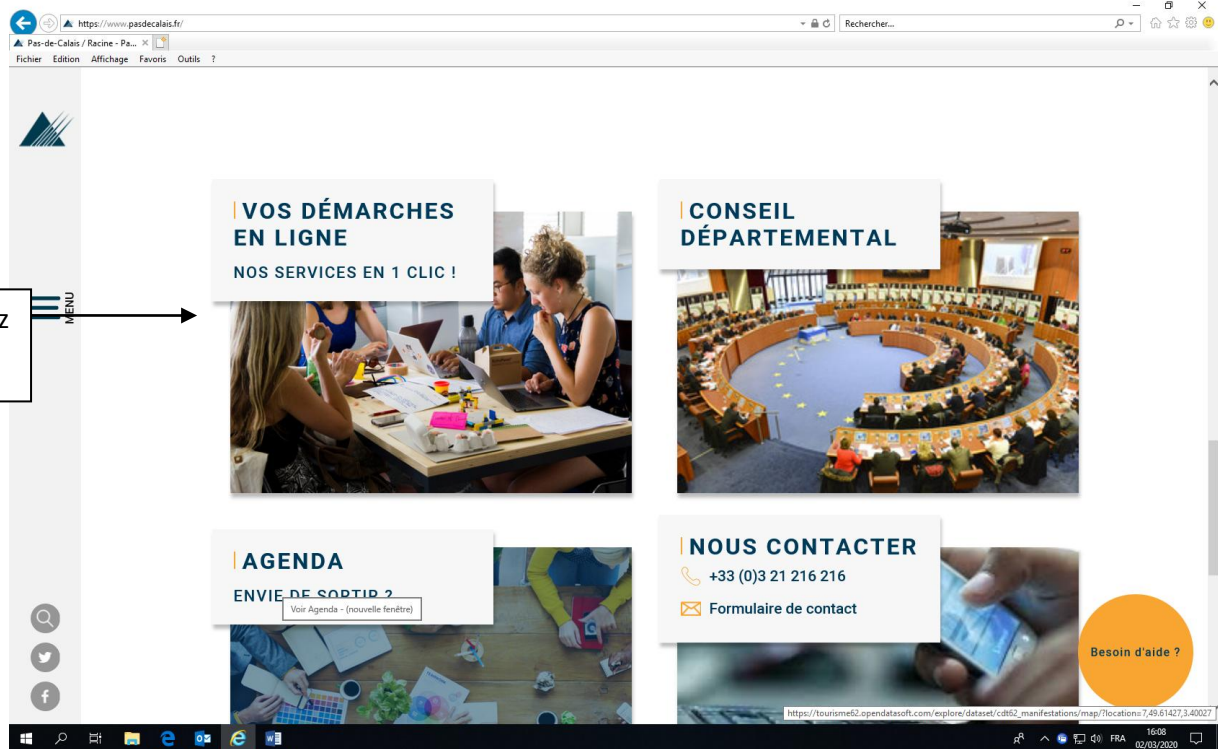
https://www.pasdecalais.fr/

Rechercher...

Pas-de-Calais / Racine - Pa...

Fichier Edition Affichage Favoris Outils ?

z

MENU

VOS DÉMARCHES EN LIGNE

NOS SERVICES EN 1 CLIC !

CONSEIL DÉPARTEMENTAL

AGENDA

ENVIE DE SORTIR ?

Voir Agenda - (nouvelle fenêtre)

NOUS CONTACTER

+33 (0)3 21 216 216

Formulaire de contact

Besoin d'aide ?

https://tourisme62.opendatasoft.com/explore/dataset/cdt62_manifestations/map/?location=7,49.61427,3.40027

FRA

16:08
02/03/2020